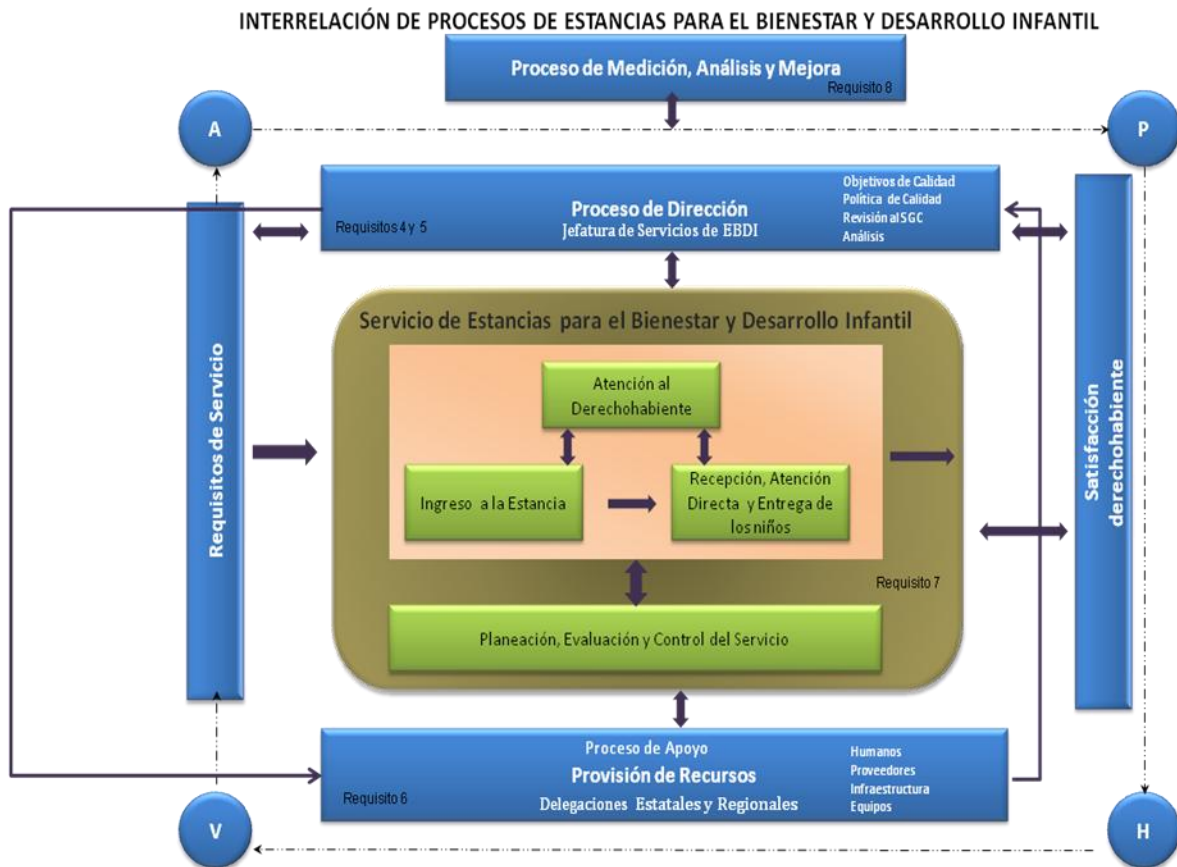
INTERRELACIÓN DE PROCESOS DE ESTANCIAS PARA EL BIENESTAR Y DESARROLLO INFANTIL

Proceso de Medición, Análisis y Mejora
Requisito 8

A

P

Proceso de Dirección
Jefatura de Servicios de EBDI
Requisitos 4 y 5

Objetivos de Calidad
Política de Calidad
Revisión al SGC
Análisis

Requisitos de Servicio

Satisfacción derechohabiente

Servicio de Estancias para el Bienestar y Desarrollo Infantil

Atención al Derechohabiente

Ingreso a la Estancia

Recepción, Atención Directa y Entrega de los niños

Requisito 7

Planeación, Evaluación y Control del Servicio

Proceso de Apoyo
Provisión de Recursos
Delegaciones Estatales y Regionales
Requisito 6

Humanos
Proveedores
Infraestructura
Equipos

V

H